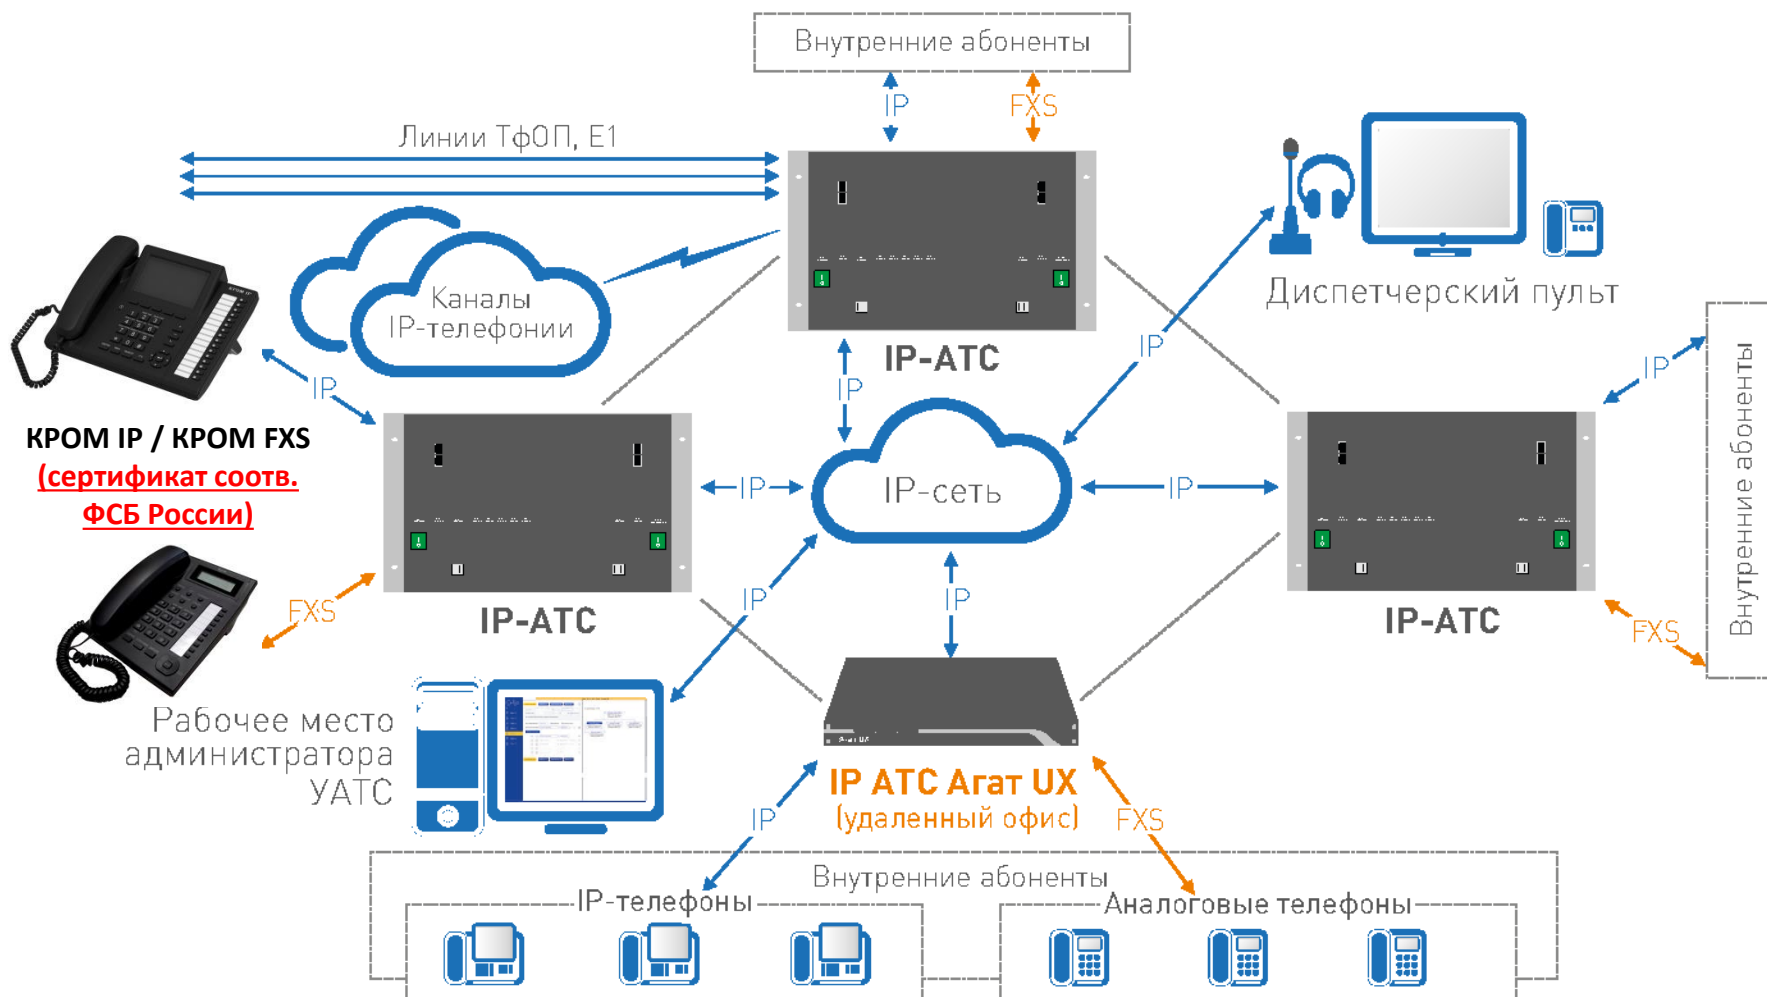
Внутренние абоненты

IP

FXS

Линии ТфОП, Е1

Каналы IP-телефонии

IP-АТС

Диспетчерский пульт

IP

IP

IP

КРОМ IP / КРОМ FXS
(сертификат соотв. ФСБ России)

IP

IP-сеть

IP

IP

Внутренние абоненты

IP-АТС

IP-АТС

FXS

IP

IP

FXS

Рабочее место администратора УАТС

IP АТС Агат UX
(удаленный офис)

IP

FXS

Внутренние абоненты

IP-телефоны

Аналоговые телефоны